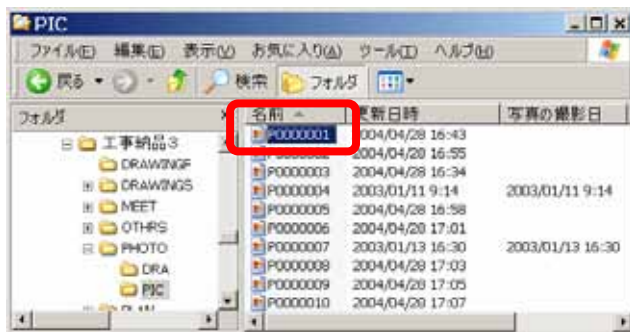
PIC

ファイル(F) 編集(E) 表示(V) お気に入り(A) ツール(T) ヘルプ(H)

戻る 検索 フォルダ

フォルダ ×

工事納品3
DRAWINGF
DRAWINGS
MEET
OTHRS
PHOTO
DRA
PIC

| 名前 | 更新日時 | 写真の撮影日 |
|---|---|---|
| P0000001 | 2004/04/28 16:43 | |
| P0000002 | 2004/04/28 16:55 | |
| P0000003 | 2004/04/28 16:34 | |
| P0000004 | 2003/01/11 9:14 | 2003/01/11 9:14 |
| P0000005 | 2004/04/28 16:58 | |
| P0000006 | 2004/04/28 17:01 | |
| P0000007 | 2003/01/13 16:30 | 2003/01/13 16:30 |
| P0000008 | 2004/04/28 17:03 | |
| P0000009 | 2004/04/28 17:05 | |
| P0000010 | 2004/04/28 17:07 | |